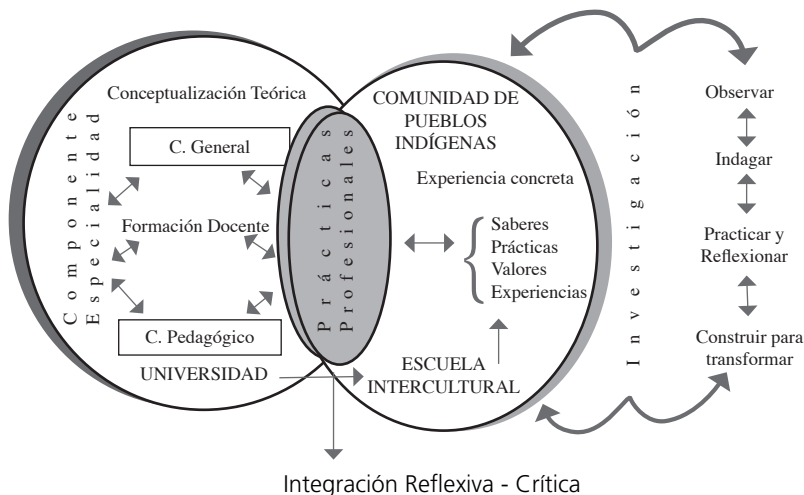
Conceptualización Teórica

Componente Especialidad

C. General

Formación Docente

C. Pedagógico

UNIVERSIDAD

Prácticas Profesionales

COMUNIDAD DE PUEBLOS INDÍGENAS

Experiencia concreta

Saberes
Prácticas
Valores
Experiencias

ESCUELA INTERCULTURAL

Investigación

Observar

Indagar

Practicar y Reflexionar

Construir para transformar

Integración Reflexiva - Crítica